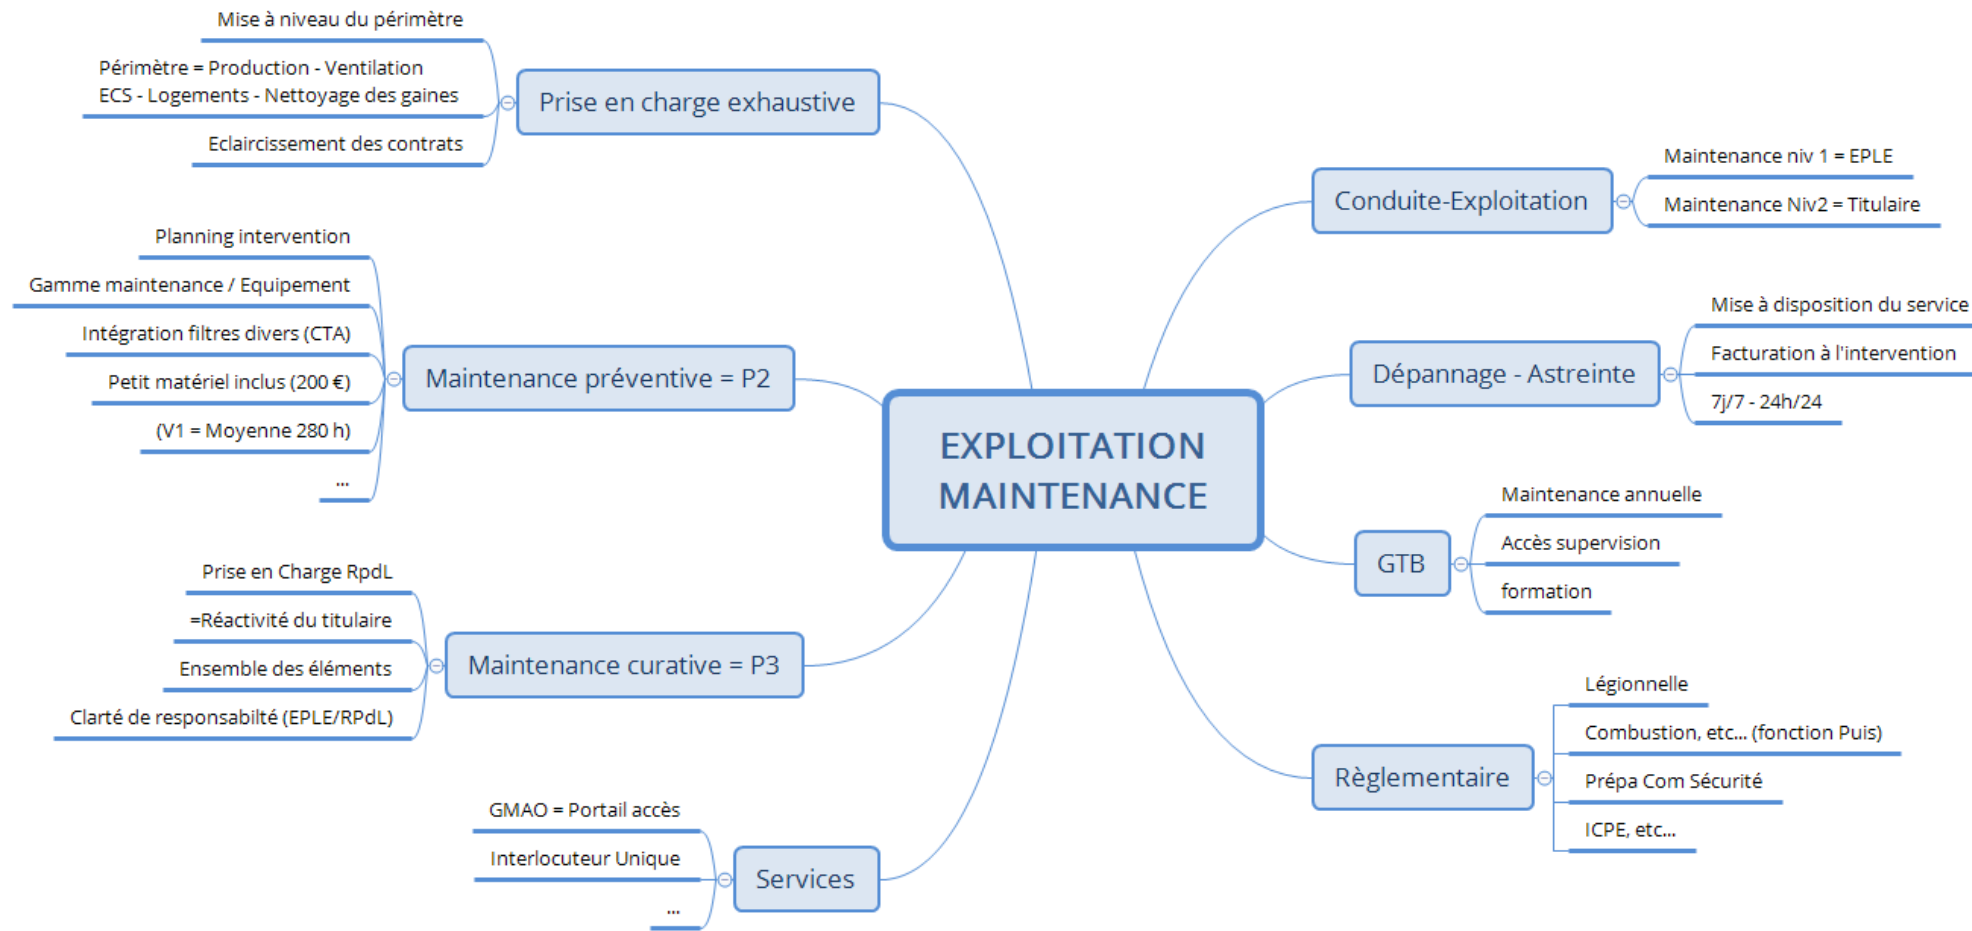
EXPLOITATION MAINTENANCE

Prise en charge exhaustive

Mise à niveau du périmètre

Périmètre = Production - Ventilation ECS - Logements - Nettoyage des gaines

Eclaircissement des contrats

Maintenance préventive = P2

Planning intervention

Gamme maintenance / Equipement

Intégration filtres divers (CTA)

Petit matériel inclus (200 €)

(V1 = Moyenne 280 h)

...

Maintenance curative = P3

Prise en Charge RpdL

=Réactivité du titulaire

Ensemble des éléments

Clarté de responsabilté (EPLE/RPdL)

Services

GMAO = Portail accès

Interlocuteur Unique

...

Conduite-Exploitation

Maintenance niv 1 = EPLE

Maintenance Niv2 = Titulaire

Dépannage - Astreinte

Mise à disposition du service

Facturation à l'intervention

7j/7 - 24h/24

GTB

Maintenance annuelle

Accès supervision

formation

Règlementaire

Légionnelle

Combustion, etc... (fonction Puis)

Prépa Com Sécurité

ICPE, etc...